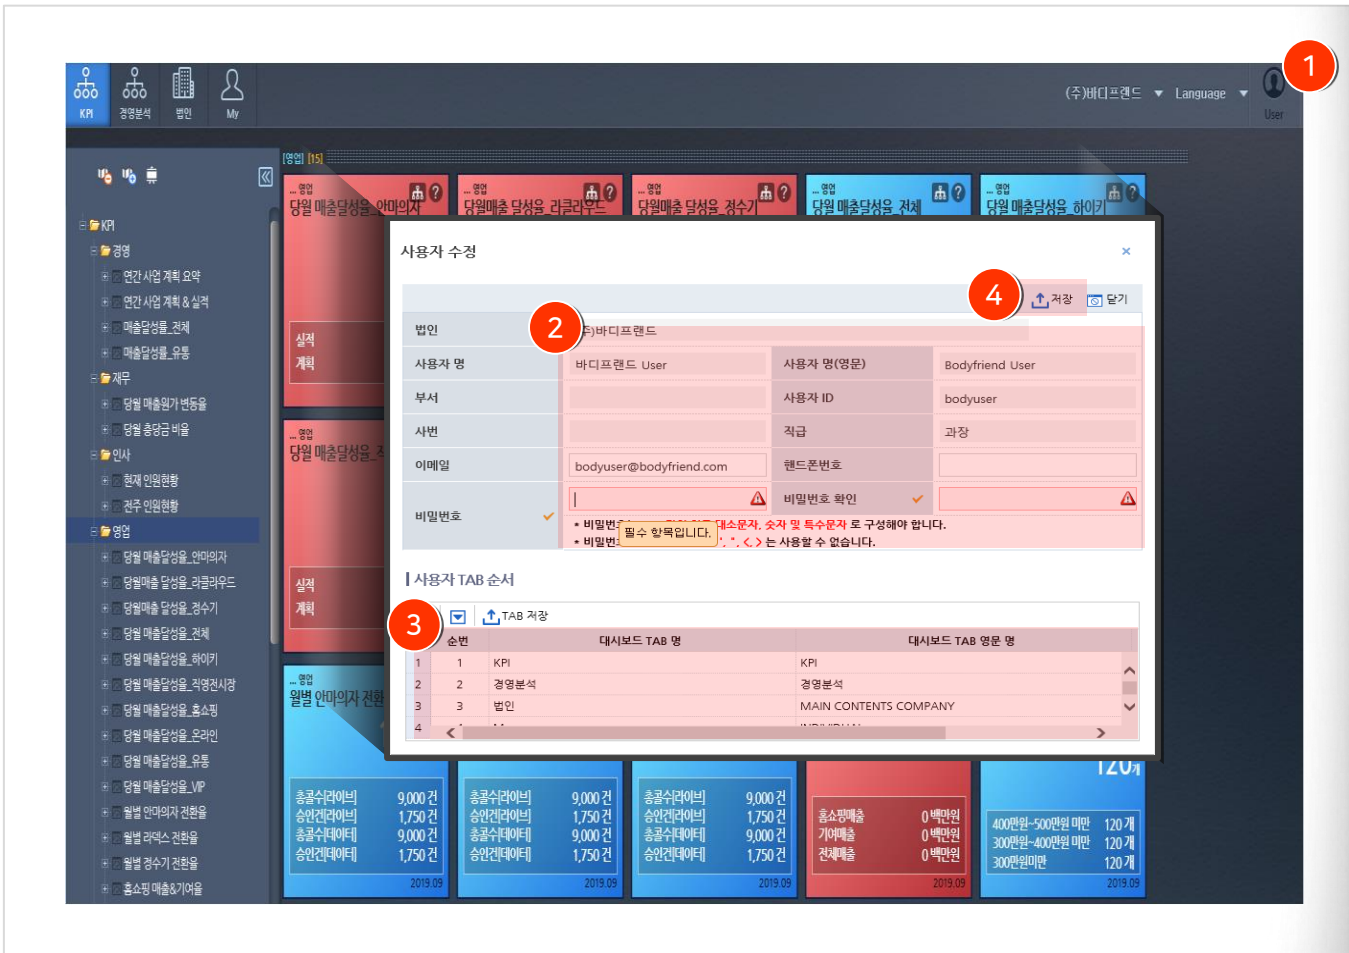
KPI 경영분석 법인 My

(주)바디프랜드 Language User

1

[영업] [15]

KPI
경영
연간 사업 계획 요약
연간 사업 계획 & 실적
매출달성률_전체
매출달성률_유통
재무
당월 매출원가 변동율
당월 충당금 비율
인사
현재 인원현황
전주 인원현황
영업
당월 매출달성율_안마의자
당월매출 달성율_라클라우드
당월매출 달성율_정수기
당월 매출달성율_전체
당월 매출달성율_하이키
당월 매출달성율_직영전시장
당월 매출달성율_홈쇼핑
당월 매출달성율_온라인
당월 매출달성율_유통
당월 매출달성율_VIP
월별 안마의자 전환율
월별 라렉스 전환율
월별 정수기 전환율
홈쇼핑 매출&기여율

영업 당월 매출달성율_안마의자
영업 당월매출 달성율_라클라우드
영업 당월매출 달성율_정수기
영업 당월 매출달성율_전체
영업 당월 매출달성율_하이키

실적
계획

영업 당월 매출달성율_

실적
계획

영업 월별 안마의자 전환

사용자 수정

×

4 저장 닫기

2

| 법인 | (주)바디프랜드 | | |
|---|---|---|---|
| 사용자 명 | 바디프랜드 User | 사용자 명(영문) | Bodyfriend User |
| 부서 | | 사용자 ID | bodyuser |
| 사번 | | 직급 | 과장 |
| 이메일 | bodyuser@bodyfriend.com | 핸드폰번호 | |
| 비밀번호 | | 비밀번호 확인 | |

• 비밀번 필수 항목입니다. 대소문자, 숫자 및 특수문자 로 구성해야 합니다.
• 비밀번 ', ", <, > 는 사용할 수 없습니다.

사용자 TAB 순서

3

TAB 저장

| | 순번 | 대시보드 TAB 명 | 대시보드 TAB 영문 명 |
|---|---|---|---|
| 1 | 1 | KPI | KPI |
| 2 | 2 | 경영분석 | 경영분석 |
| 3 | 3 | 법인 | MAIN CONTENTS COMPANY |
| 4 | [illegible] | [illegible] | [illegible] |

총골수[라이브] 9,000 건
승인건[라이브] 1,750 건
총골수[데이터] 9,000 건
승인건[데이터] 1,750 건
2019.09

총골수[라이브] 9,000 건
승인건[라이브] 1,750 건
총골수[데이터] 9,000 건
승인건[데이터] 1,750 건
2019.09

총골수[라이브] 9,000 건
승인건[라이브] 1,750 건
총골수[데이터] 9,000 건
승인건[데이터] 1,750 건
2019.09

홈쇼핑매출 0 백만원
기여매출 0 백만원
전체매출 0 백만원
2019.09

120개
400만원~500만원 미만 120개
300만원~400만원 미만 120개
300만원미만 120개
2019.09